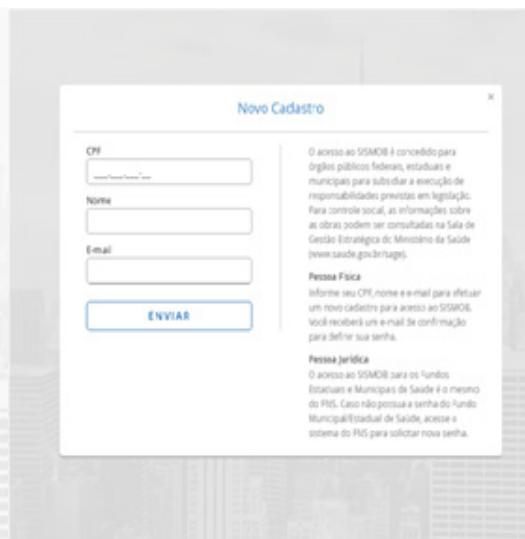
Novo Cadastro

×

CPF

___.___.___-__

Nome

E-mail

ENVIAR

O acesso ao SISMOB é concedido para órgãos públicos federais, estaduais e municipais para subsidiar a execução de responsabilidades previstas em legislação. Para controle social, as informações sobre as obras podem ser consultadas na Sala de Gestão Estratégica do Ministério da Saúde (www.saude.gov.br/sage).

Pessoa Física

Informe seu CPF, nome e e-mail para efetuar um novo cadastro para acesso ao SISMOB. Você receberá um e-mail de confirmação para definir sua senha.

Pessoa Jurídica

O acesso ao SISMOB para os Fundos Estaduais e Municipais de Saúde é o mesmo do FNS. Caso não possua a senha do Fundo Municipal/Estadual de Saúde, acesse o sistema do FNS para solicitar nova senha.